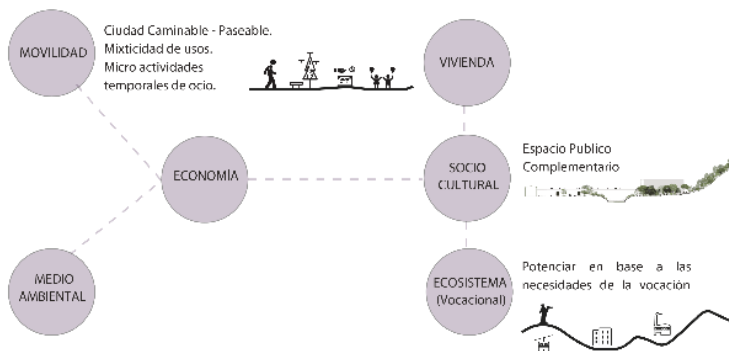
MOVILIDAD

Ciudad Caminable - Paseable.
Mixticidad de usos.
Micro actividades temporales de ocio.

VIVIENDA

ECONOMIA

SOCIO CULTURAL

Espacio Publico Complementario

MEDIO AMBIENTAL

ECOSISTEMA (Vocacional)

Potenciar en base a las necesidades de la vocación